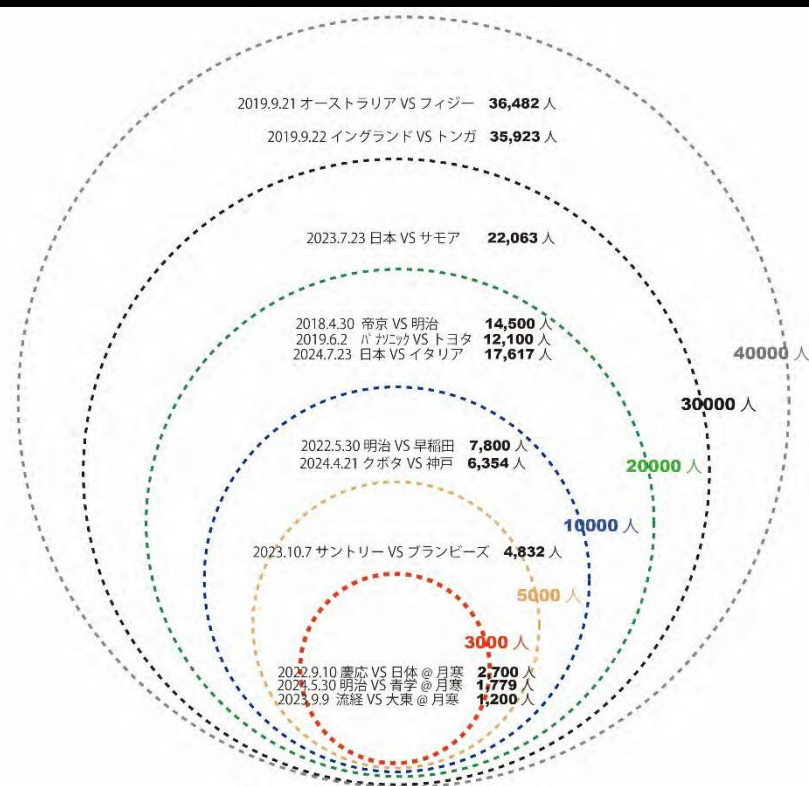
2019.9.21 オーストラリア VS フィジー 36,482 人
2019.9.22 イングランド VS トンガ 35,923 人

2023.7.23 日本 VS サモア 22,063 人

2018.4.30 帝京 VS 明治 14,500 人
2019.6.2 パナソニック VS トヨタ 12,100 人
2024.7.23 日本 VS イタリア 17,617 人

40000 人

30000 人

2022.5.30 明治 VS 早稲田 7,800 人
2024.4.21 クボタ VS 神戸 6,354 人

20000 人

10000 人

2023.10.7 サントリー VS ブランビーズ 4,832 人

5000 人

3000 人

2022.9.10 慶応 VS 日体 @ 月寒 2,700 人
2024.5.30 明治 VS 青学 @ 月寒 1,779 人
2023.9.9 流経 VS 大東 @ 月寒 1,200 人